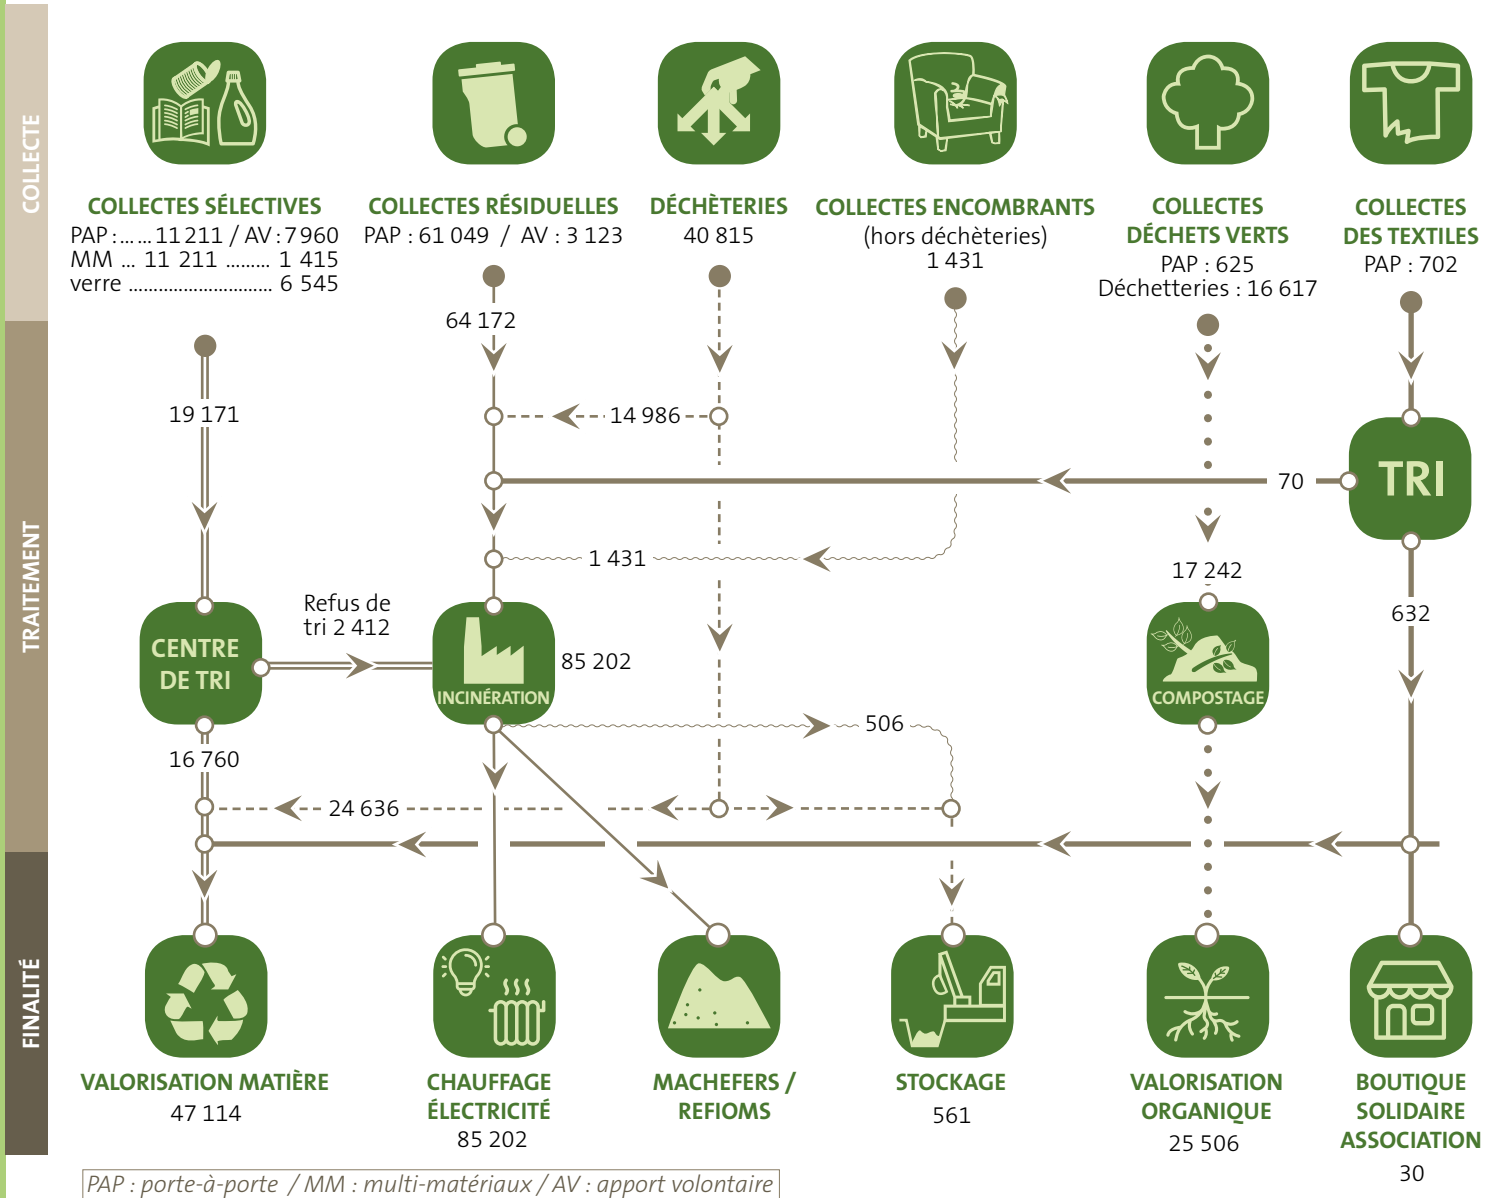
COLLECTE

COLLECTES SÉLECTIVES
PAP : ... ... 11 211 / AV : 7 960
MM ... 11 211 ......... 1 415
verre ............................ 6 545

COLLECTES RÉSIDUELLES
PAP : 61 049 / AV : 3 123

DÉCHÈTERIES
40 815

COLLECTES ENCOMBRANTS
(hors déchèteries)
1 431

COLLECTES DÉCHETS VERTS
PAP : 625
Déchetteries : 16 617

COLLECTES DES TEXTILES
PAP : 702

TRAITEMENT

64 172
19 171
14 986
70
TRI
1 431
17 242
632
Refus de tri 2 412
CENTRE DE TRI
INCINÉRATION
85 202
COMPOSTAGE
16 760
506
24 636

FINALITÉ

VALORISATION MATIÈRE
47 114

CHAUFFAGE ÉLECTRICITÉ
85 202

MACHEFERS / REFIOMS

STOCKAGE
561

VALORISATION ORGANIQUE
25 506

BOUTIQUE SOLIDAIRE ASSOCIATION
30

PAP : porte-à-porte / MM : multi-matériaux / AV : apport volontaire